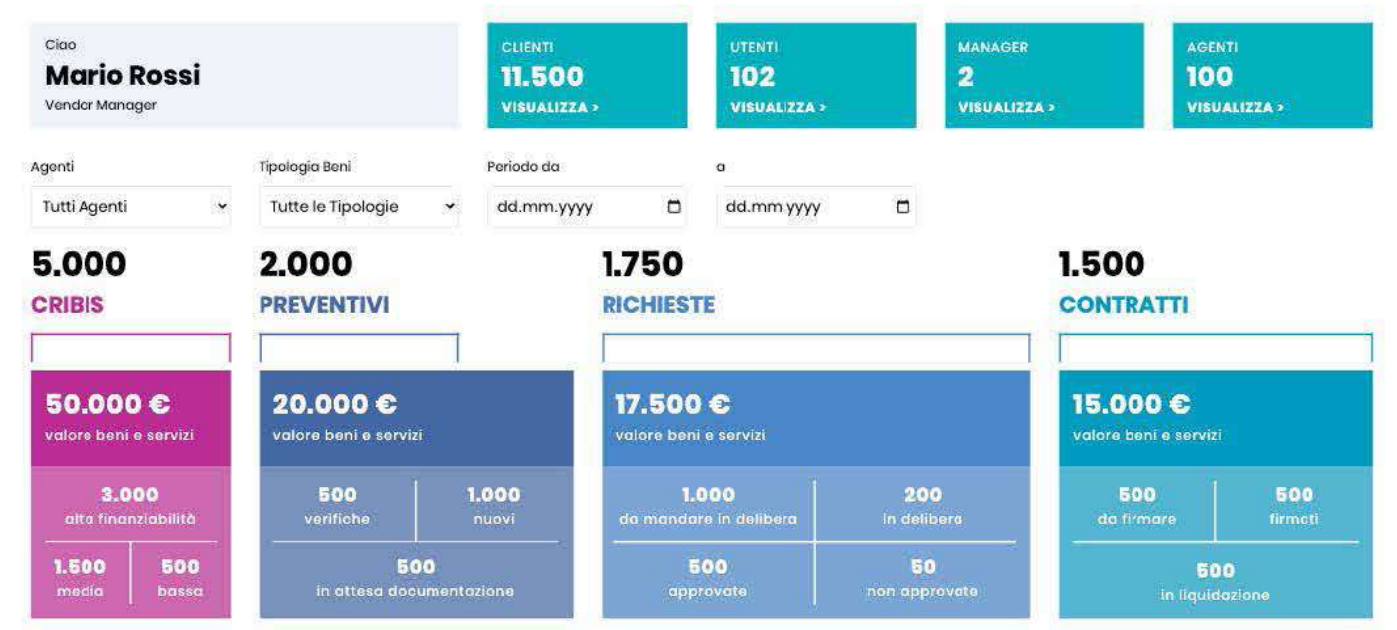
Ciao
Mario Rossi
Vendor Manager

CLIENTI
11.500
VISUALIZZA >

UTENTI
102
VISUALIZZA >

MANAGER
2
VISUALIZZA >

AGENTI
100
VISUALIZZA >

Agenti
Tutti Agenti

Tipologia Beni
Tutte le Tipologie

Periodo da
dd.mm.yyyy

a
dd.mm.yyyy

5.000
CRIBIS

50.000 €
valore beni e servizi

3.000
alta finanziabilità

1.500
media

500
bassa

2.000
PREVENTIVI

20.000 €
valore beni e servizi

500
verifiche

1.000
nuovi

500
in attesa documentazione

1.750
RICHIESTE

17.500 €
valore beni e servizi

1.000
da mandare in delibera

200
in delibera

500
approvate

50
non approvate

1.500
CONTRATTI

15.000 €
valore beni e servizi

500
da firmare

500
firmati

500
in liquidazione